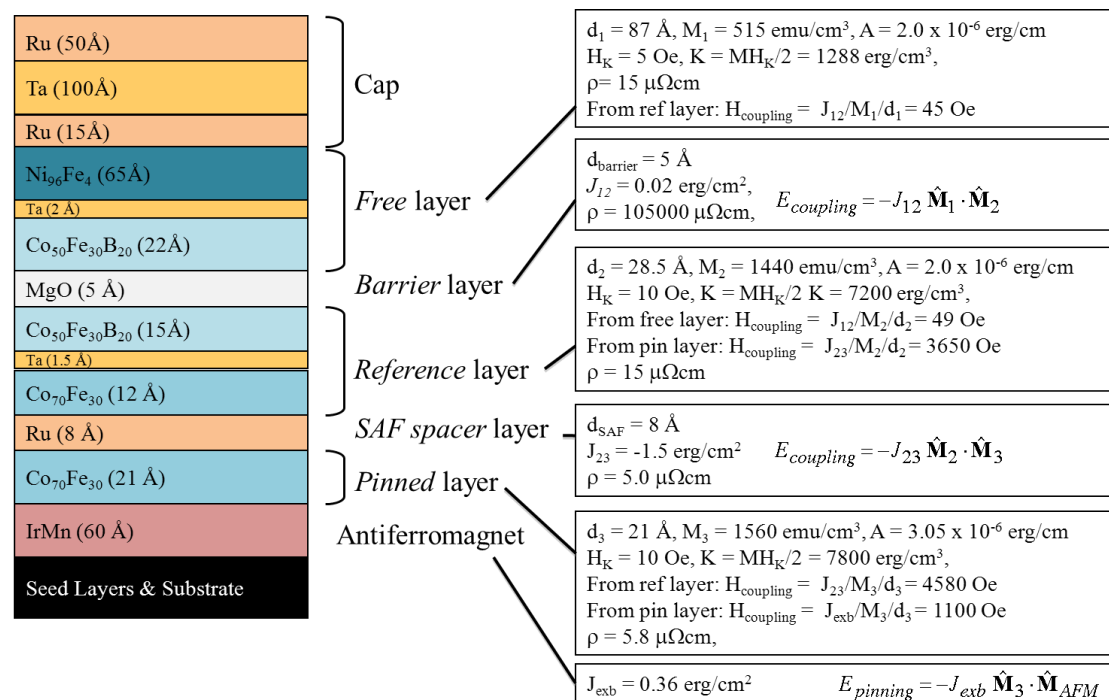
Ru (50Å)

Ta (100Å)

Ru (15Å)

$Ni_{96}Fe_4$ (65Å)

Ta (2 Å)

$Co_{50}Fe_{30}B_{20}$ (22Å)

MgO (5 Å)

$Co_{50}Fe_{30}B_{20}$ (15Å)

Ta (1.5 Å)

$Co_{70}Fe_{30}$ (12 Å)

Ru (8 Å)

$Co_{70}Fe_{30}$ (21 Å)

IrMn (60 Å)

Seed Layers & Substrate

Cap

Free layer

Barrier layer

Reference layer

SAF spacer layer

Pinned layer

Antiferromagnet

$d_1$ = 87 Å, $M_1$ = 515 emu/cm$^3$, A = 2.0 x $10^{-6}$ erg/cm
$H_K$ = 5 Oe, K = $MH_K/2$ = 1288 erg/cm$^3$,
ρ= 15 μΩcm
From ref layer: $H_{coupling}$ = $J_{12}/M_1/d_1$ = 45 Oe

$d_{barrier}$ = 5 Å
$J_{12}$ = 0.02 erg/cm$^2$,
ρ = 105000 μΩcm, $E_{coupling} = -J_{12}\,\hat{\mathbf{M}}_1 \cdot \hat{\mathbf{M}}_2$

$d_2$ = 28.5 Å, $M_2$ = 1440 emu/cm$^3$, A = 2.0 x $10^{-6}$ erg/cm
$H_K$ = 10 Oe, K = $MH_K/2$ K = 7200 erg/cm$^3$,
From free layer: $H_{coupling}$ = $J_{12}/M_2/d_2$ = 49 Oe
From pin layer: $H_{coupling}$ = $J_{23}/M_2/d_2$ = 3650 Oe
ρ = 15 μΩcm

$d_{SAF}$ = 8 Å
$J_{23}$ = -1.5 erg/cm$^2$ $E_{coupling} = -J_{23}\,\hat{\mathbf{M}}_2 \cdot \hat{\mathbf{M}}_3$
ρ = 5.0 μΩcm

$d_3$ = 21 Å, $M_3$ = 1560 emu/cm$^3$, A = 3.05 x $10^{-6}$ erg/cm
$H_K$ = 10 Oe, K = $MH_K/2$ = 7800 erg/cm$^3$,
From ref layer: $H_{coupling}$ = $J_{23}/M_3/d_3$ = 4580 Oe
From pin layer: $H_{coupling}$ = $J_{exb}/M_3/d_3$ = 1100 Oe
ρ = 5.8 μΩcm,

$J_{exb}$ = 0.36 erg/cm$^2$ $E_{pinning} = -J_{exb}\,\hat{\mathbf{M}}_3 \cdot \hat{\mathbf{M}}_{AFM}$